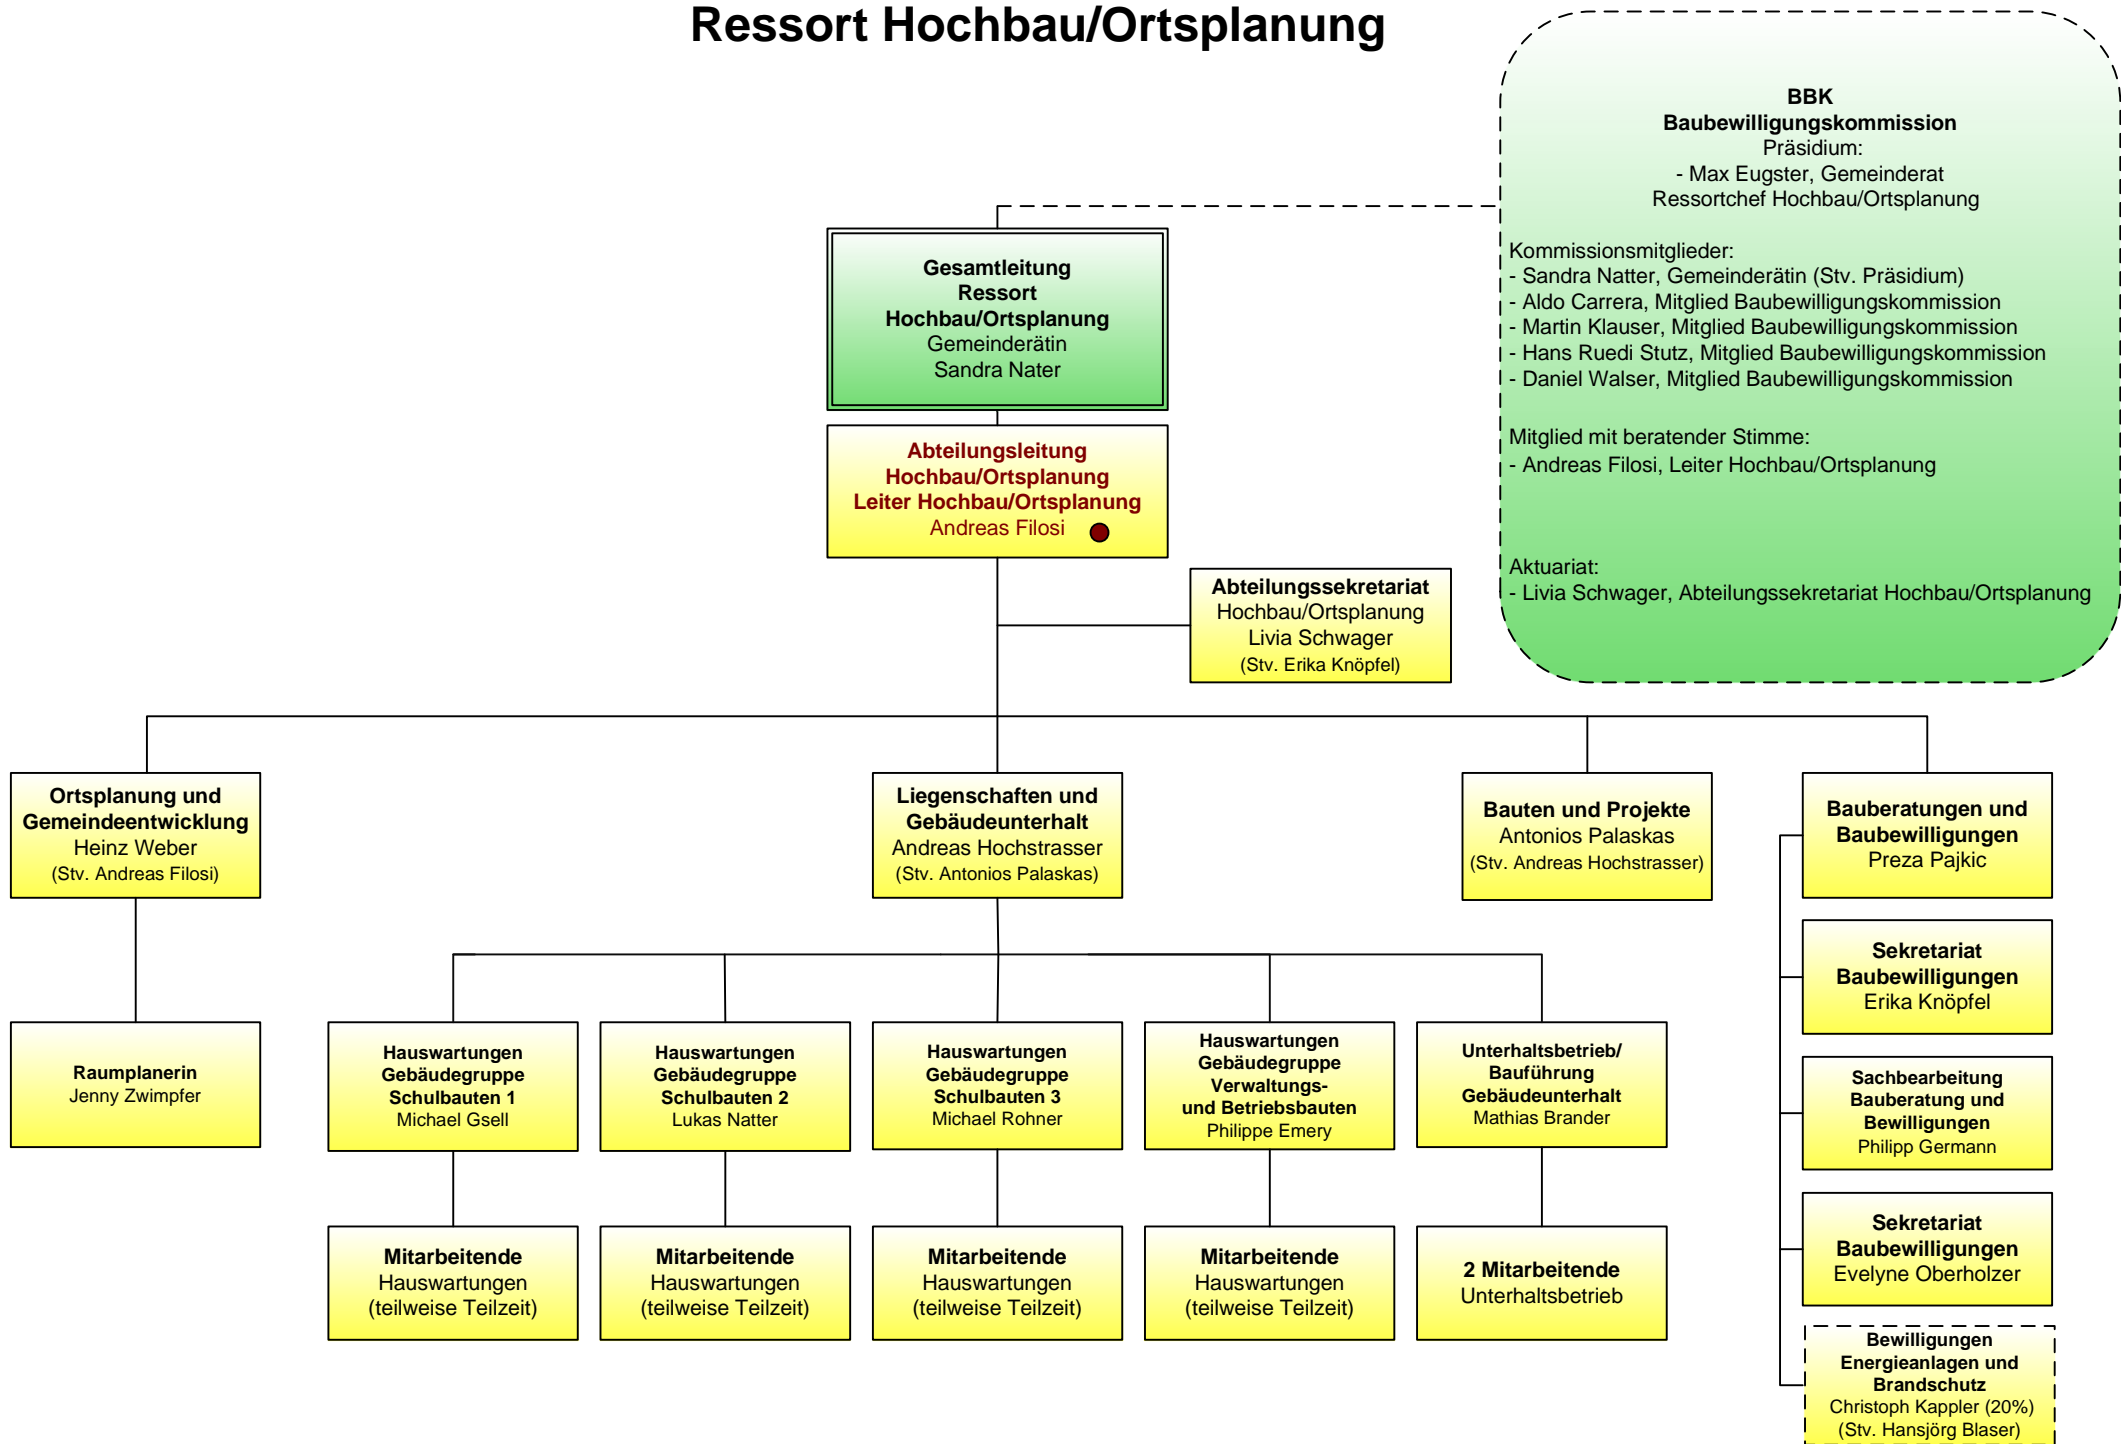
Ressort Hochbau/Ortsplanung

BBK
Baubewilligungskommission
Präsidium:
- Max Eugster, Gemeinderat
Ressortchef Hochbau/Ortsplanung

Kommissionsmitglieder:
- Sandra Natter, Gemeinderätin (Stv. Präsidium)
- Aldo Carrera, Mitglied Baubewilligungskommission
- Martin Klauser, Mitglied Baubewilligungskommission
- Hans Ruedi Stutz, Mitglied Baubewilligungskommission
- Daniel Walser, Mitglied Baubewilligungskommission

Mitglied mit beratender Stimme:
- Andreas Filosi, Leiter Hochbau/Ortsplanung

Aktuariat:
- Livia Schwager, Abteilungssekretariat Hochbau/Ortsplanung

Gesamtleitung
Ressort
Hochbau/Ortsplanung
Gemeinderätin
Sandra Nater

Abteilungsleitung
Hochbau/Ortsplanung
Leiter Hochbau/Ortsplanung
Andreas Filosi

Abteilungssekretariat
Hochbau/Ortsplanung
Livia Schwager
(Stv. Erika Knöpfel)

Ortsplanung und Gemeindeentwicklung
Heinz Weber
(Stv. Andreas Filosi)

Liegenschaften und Gebäudeunterhalt
Andreas Hochstrasser
(Stv. Antonios Palaskas)

Bauten und Projekte
Antonios Palaskas
(Stv. Andreas Hochstrasser)

Bauberatungen und Baubewilligungen
Preza Pajkic

Sekretariat Baubewilligungen
Erika Knöpfel

Sachbearbeitung Bauberatung und Bewilligungen
Philipp Germann

Sekretariat Baubewilligungen
Evelyne Oberholzer

Bewilligungen Energieanlagen und Brandschutz
Christoph Kappler (20%)
(Stv. Hansjörg Blaser)

Raumplanerin
Jenny Zwimpfer

Hauswartungen Gebäudegruppe Schulbauten 1
Michael Gsell

Hauswartungen Gebäudegruppe Schulbauten 2
Lukas Natter

Hauswartungen Gebäudegruppe Schulbauten 3
Michael Rohner

Hauswartungen Gebäudegruppe Verwaltungs- und Betriebsbauten
Philippe Emery

Unterhaltsbetrieb/ Bauführung Gebäudeunterhalt
Mathias Brander

Mitarbeitende
Hauswartungen
(teilweise Teilzeit)

Mitarbeitende
Hauswartungen
(teilweise Teilzeit)

Mitarbeitende
Hauswartungen
(teilweise Teilzeit)

Mitarbeitende
Hauswartungen
(teilweise Teilzeit)

2 Mitarbeitende
Unterhaltsbetrieb